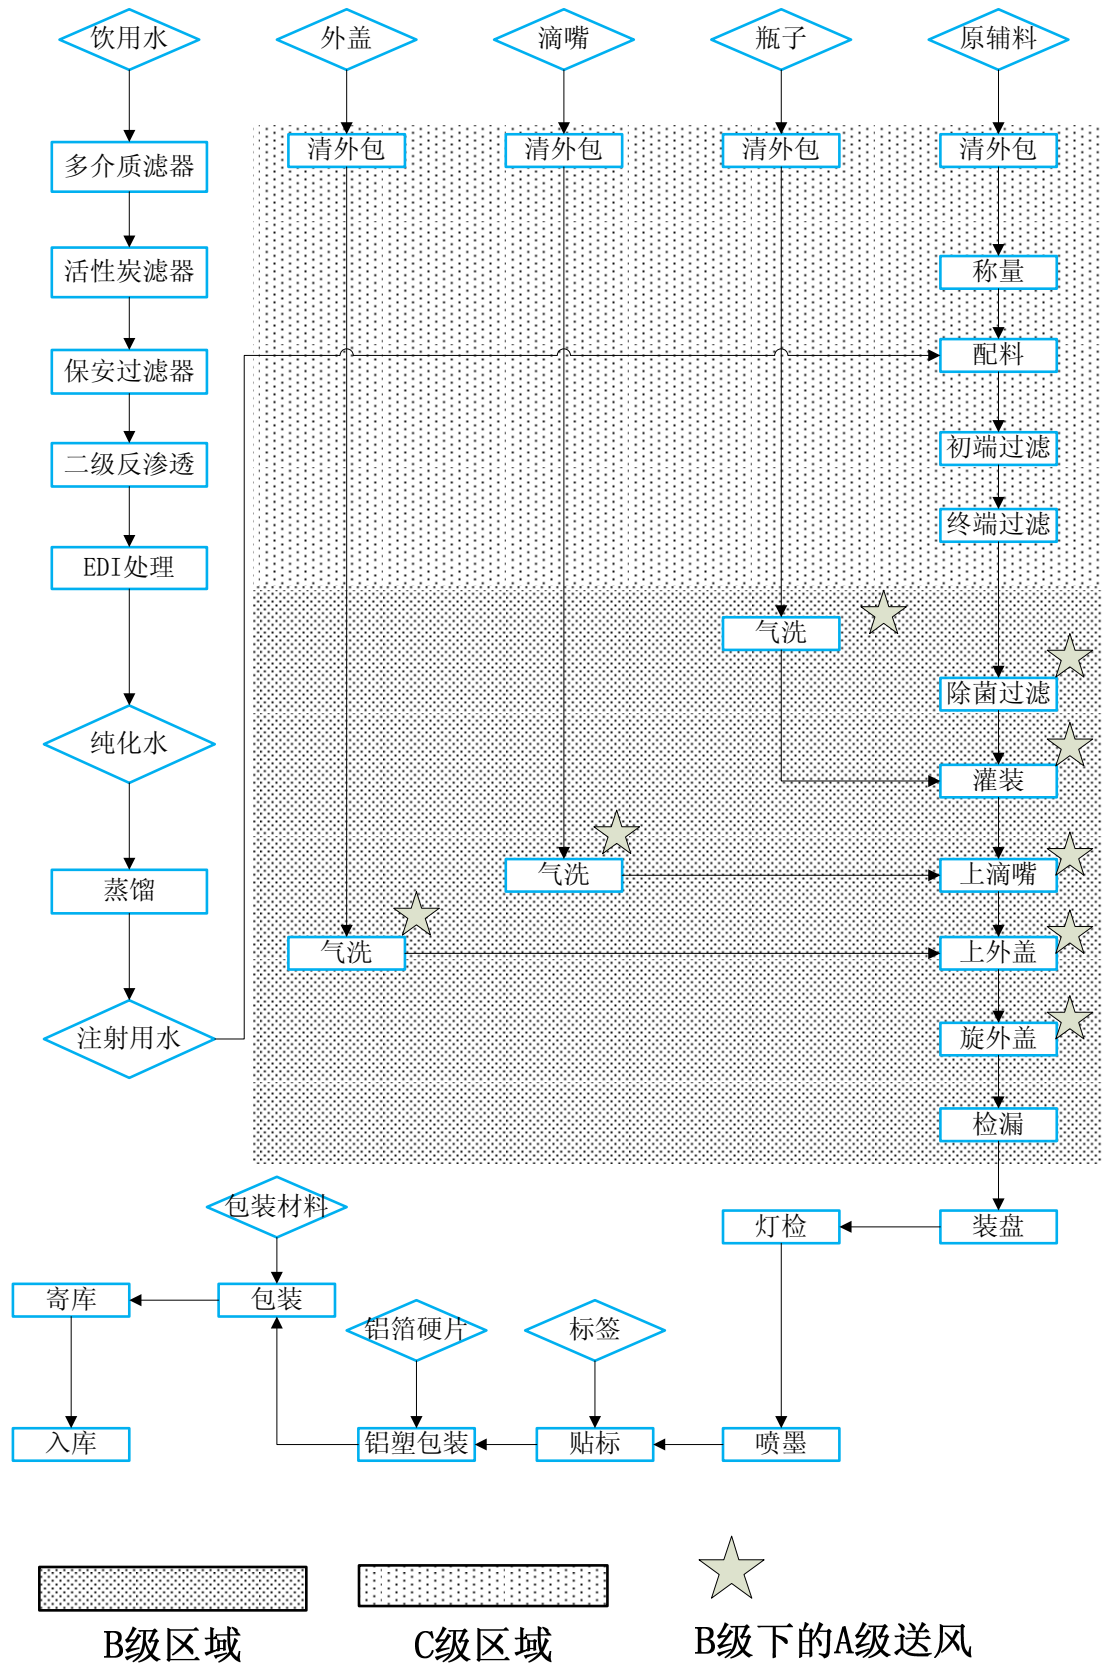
饮用水
外盖
滴嘴
瓶子
原辅料

多介质滤器
清外包
清外包
清外包
清外包

活性炭滤器
称量

保安过滤器
配料

二级反渗透
初端过滤

EDI处理
终端过滤

气洗

除菌过滤

纯化水

灌装

蒸馏
气洗
上滴嘴

气洗
上外盖

注射用水
旋外盖

检漏

包装材料
灯检
装盘

寄库
包装

铝箔硬片
标签

入库
铝塑包装
贴标
喷墨

B级区域
C级区域
B级下的A级送风